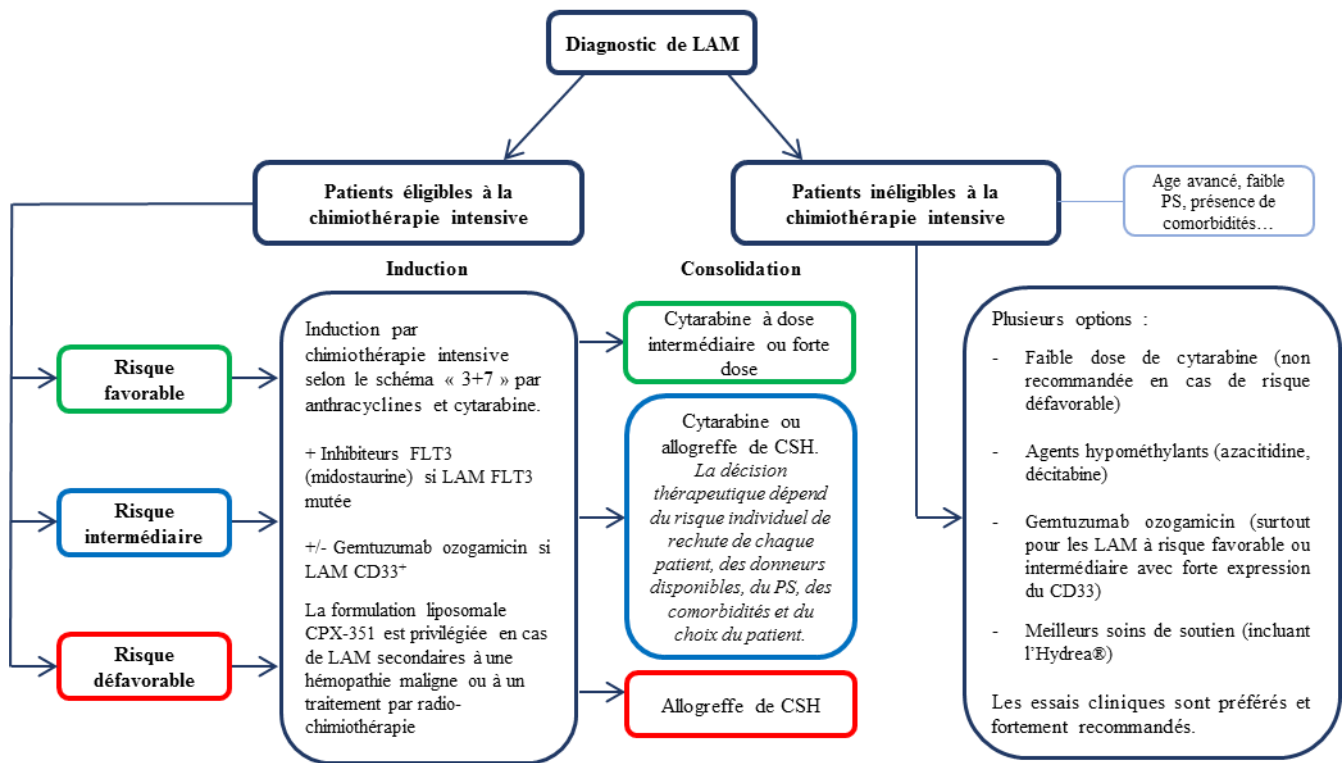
Diagnostic de LAM

Patients éligibles à la chimiothérapie intensive

Patients inéligibles à la chimiothérapie intensive

Age avancé, faible PS, présence de comorbidités…

Induction

Consolidation

Risque favorable

Risque intermédiaire

Risque défavorable

Induction par chimiothérapie intensive selon le schéma « 3+7 » par anthracyclines et cytarabine.

+ Inhibiteurs FLT3 (midostaurine) si LAM FLT3 mutée

+/- Gemtuzumab ozogamicin si LAM CD33$^+$

La formulation liposomale CPX-351 est privilégiée en cas de LAM secondaires à une hémopathie maligne ou à un traitement par radio-chimiothérapie

Cytarabine à dose intermédiaire ou forte dose

Cytarabine ou allogreffe de CSH. *La décision thérapeutique dépend du risque individuel de rechute de chaque patient, des donneurs disponibles, du PS, des comorbidités et du choix du patient.*

Allogreffe de CSH

Plusieurs options :

- Faible dose de cytarabine (non recommandée en cas de risque défavorable)

- Agents hypométhylants (azacitidine, décitabine)

- Gemtuzumab ozogamicin (surtout pour les LAM à risque favorable ou intermédiaire avec forte expression du CD33)

- Meilleurs soins de soutien (incluant l'Hydrea®)

Les essais cliniques sont préférés et fortement recommandés.